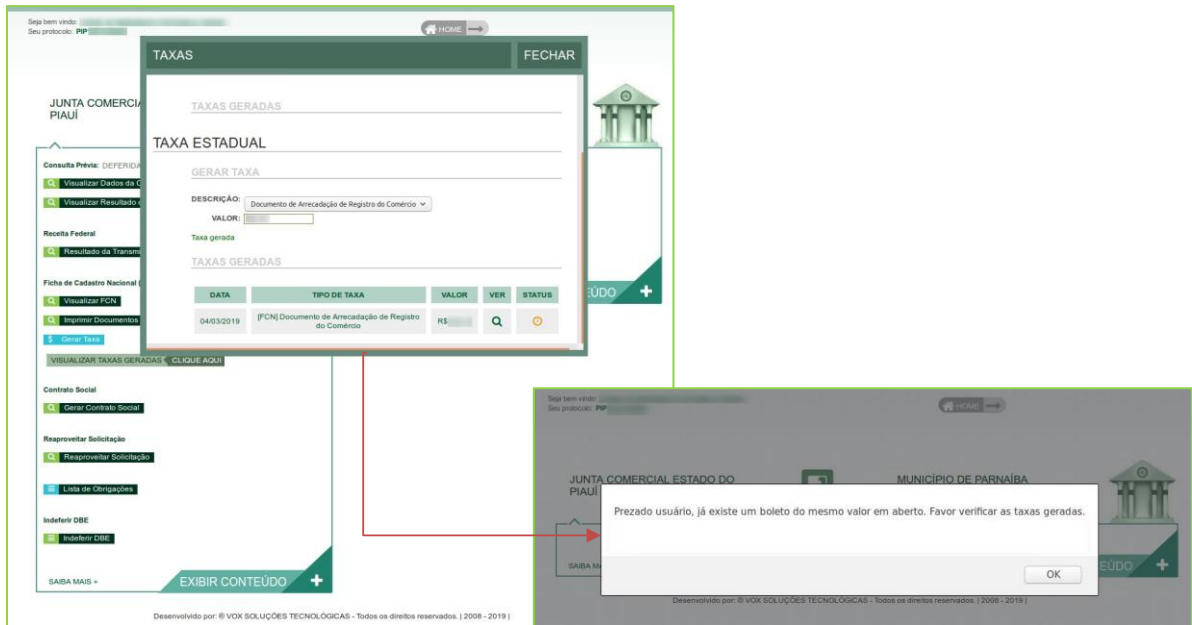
Seja bem vindo: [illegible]
Seu protocolo: PIP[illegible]

HOME

JUNTA COMERCIAL
PIAUÍ

Consulta Prévia: DEFERIDA
Visualizar Dados da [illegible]
Visualizar Resultado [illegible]

Receita Federal
Resultado da Transmi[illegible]

Ficha de Cadastro Nacional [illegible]
Visualizar FCN
Imprimir Documentos
$ Gerar Taxa
VISUALIZAR TAXAS GERADAS CLIQUE AQUI

Contrato Social
Gerar Contrato Social

Reaproveitar Solicitação
Reaproveitar Solicitação

Lista de Obrigações

Indeferir DBE
Indeferir DBE

SAIBA MAIS »
EXIBIR CONTEÚDO +

Desenvolvido por: © VOX SOLUÇÕES TECNOLÓGICAS - Todos os direitos reservados. | 2008 - 2019 |

TAXAS FECHAR

TAXAS GERADAS

TAXA ESTADUAL

GERAR TAXA

DESCRIÇÃO: Documento de Arrecadação de Registro do Comércio
VALOR: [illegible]

Taxa gerada

TAXAS GERADAS

| DATA | TIPO DE TAXA | VALOR | VER | STATUS |
|---|---|---|---|---|
| 04/03/2019 | [FCN] Documento de Arrecadação de Registro do Comércio | R$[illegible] | | |

ÚDO +

Seja bem vindo: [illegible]
Seu protocolo: PIP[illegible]

HOME

JUNTA COMERCIAL ESTADO DO PIAUÍ

MUNICÍPIO DE PARNAÍBA

Prezado usuário, já existe um boleto do mesmo valor em aberto. Favor verificar as taxas geradas.

OK

SAIBA M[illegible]
ÚDO +

Desenvolvido por: © VOX SOLUÇÕES TECNOLÓGICAS - Todos os direitos reservados. | 2008 - 2019 |